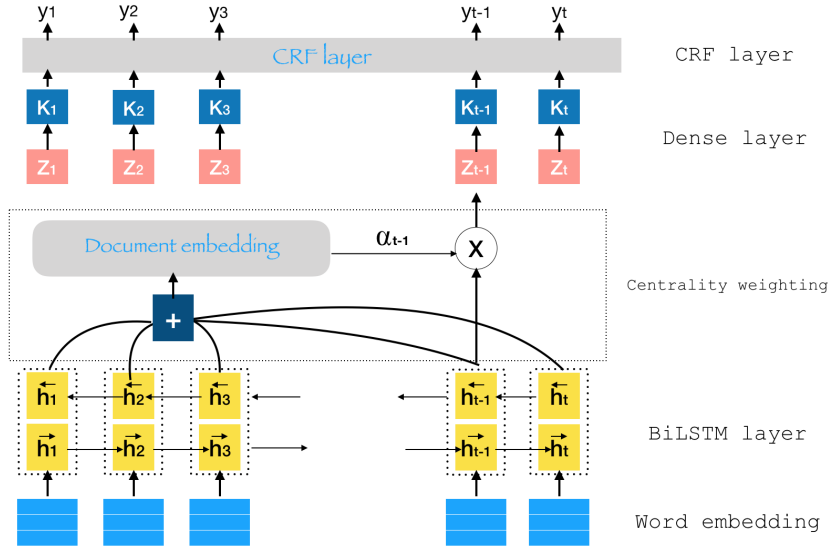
$y_1$ $y_2$ $y_3$ $y_{t-1}$ $y_t$

CRF layer

CRF layer

$K_1$ $K_2$ $K_3$ $K_{t-1}$ $K_t$

Dense layer

$z_1$ $z_2$ $z_3$ $z_{t-1}$ $z_t$

Document embedding

$\alpha_{t-1}$

x

+

Centrality weighting

$\overleftarrow{h}_1$ $\overleftarrow{h}_2$ $\overleftarrow{h}_3$ $\overleftarrow{h}_{t-1}$ $\overleftarrow{h}_t$

$\overrightarrow{h}_1$ $\overrightarrow{h}_2$ $\overrightarrow{h}_3$ $\overrightarrow{h}_{t-1}$ $\overrightarrow{h}_t$

BiLSTM layer

Word embedding